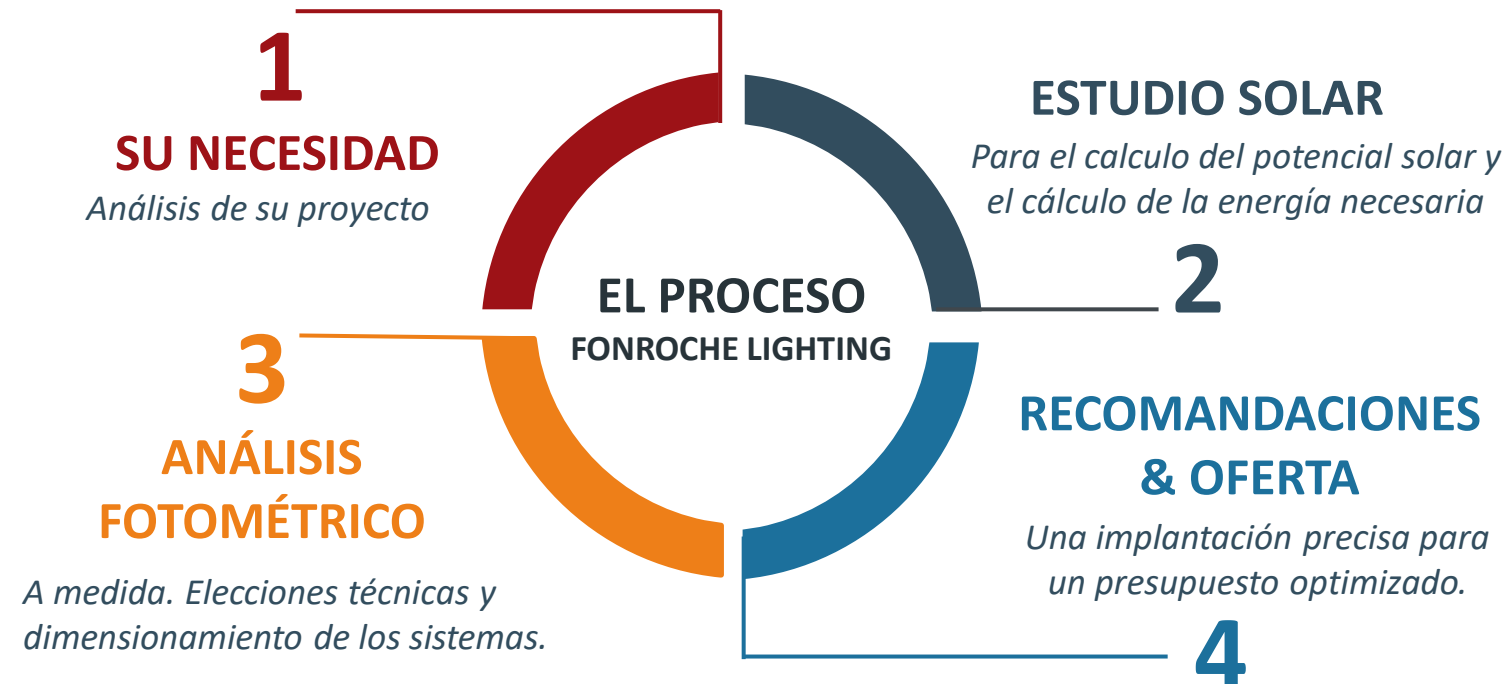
1
SU NECESIDAD
Análisis de su proyecto

ESTUDIO SOLAR
Para el calculo del potencial solar y el cálculo de la energía necesaria
2

EL PROCESO
FONROCHE LIGHTING

3
ANÁLISIS FOTOMÉTRICO
A medida. Elecciones técnicas y dimensionamiento de los sistemas.

RECOMANDACIONES & OFERTA
Una implantación precisa para un presupuesto optimizado.
4